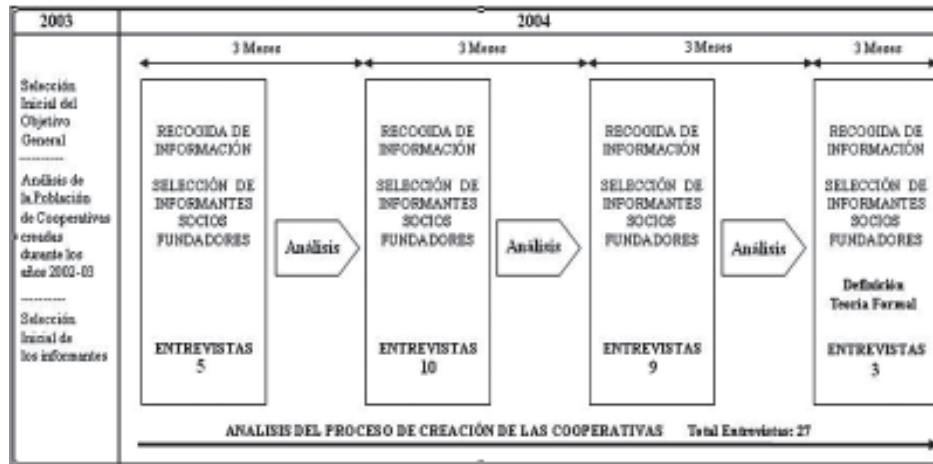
2003

Selección Inicial del Objetivo General

----------

Análisis de la Población de Cooperativas creadas durante los años 2002-03

----------

Selección Inicial de los informantes

2004

3 Meses

RECOGIDA DE INFORMACIÓN

SELECCIÓN DE INFORMANTES SOCIOS FUNDADORES

ENTREVISTAS 5

Análisis

3 Meses

RECOGIDA DE INFORMACIÓN

SELECCIÓN DE INFORMANTES SOCIOS FUNDADORES

ENTREVISTAS 10

Análisis

3 Meses

RECOGIDA DE INFORMACIÓN

SELECCIÓN DE INFORMANTES SOCIOS FUNDADORES

ENTREVISTAS 9

Análisis

3 Meses

RECOGIDA DE INFORMACIÓN

SELECCIÓN DE INFORMANTES SOCIOS FUNDADORES

Definición Teoría Formal

ENTREVISTAS 3

ANALISIS DEL PROCESO DE CREACIÓN DE LAS COOPERATIVAS Total Entrevistas: 27